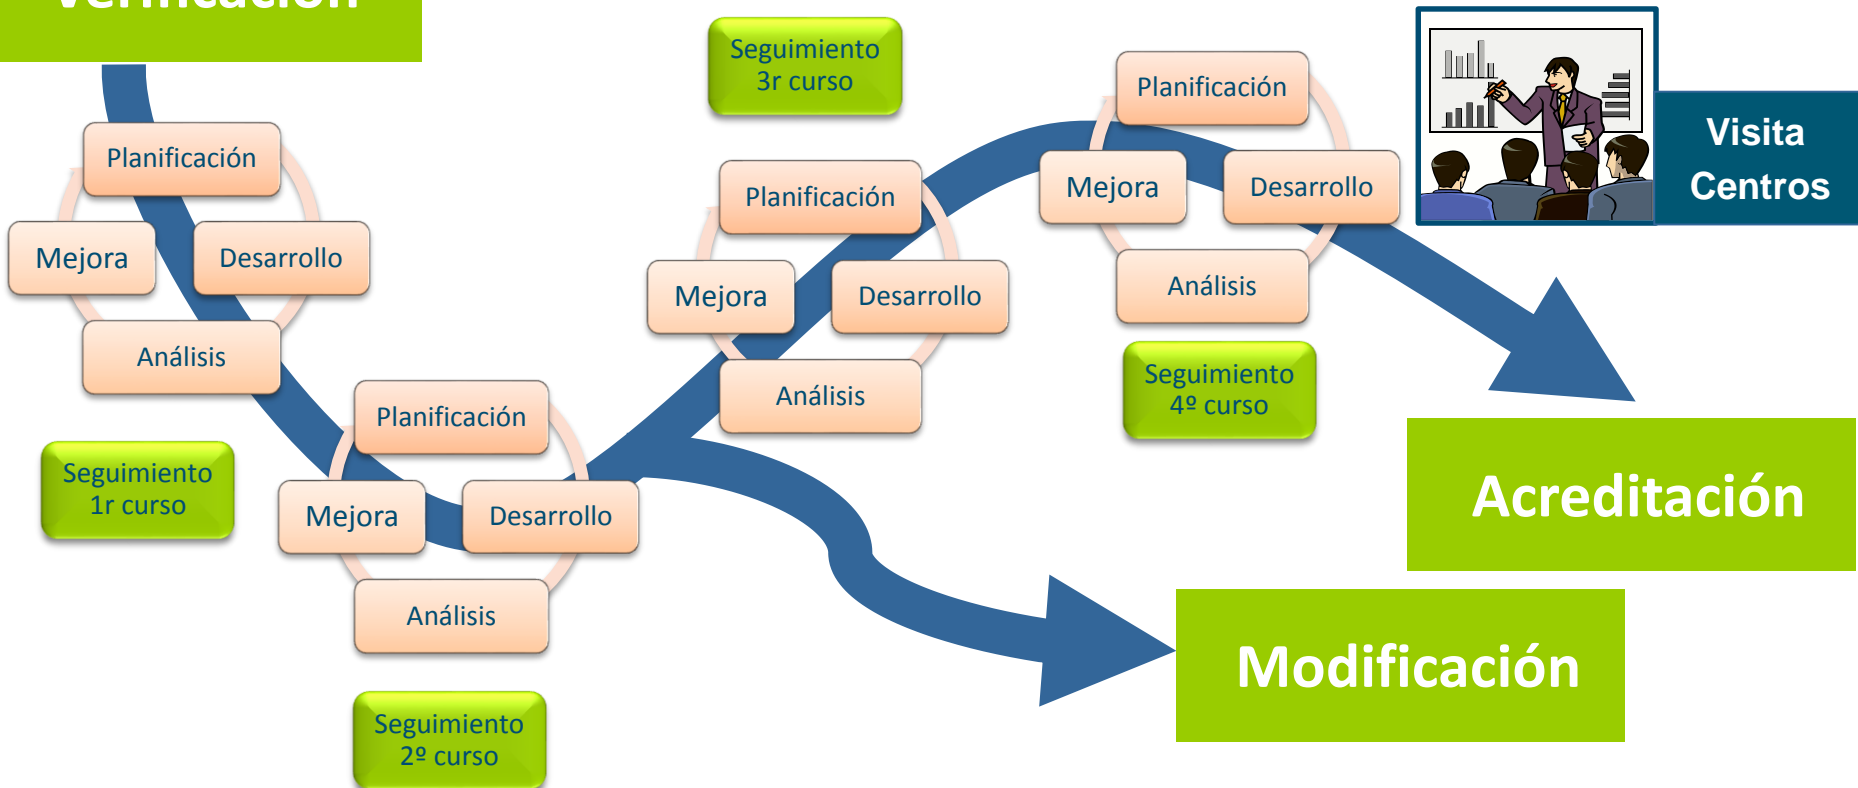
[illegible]

Seguimiento 3r curso

Planificación
Mejora
Desarrollo
Análisis

Seguimiento 1r curso

Planificación
Mejora
Desarrollo
Análisis

Seguimiento 2º curso

Planificación
Mejora
Desarrollo
Análisis

Planificación
Mejora
Desarrollo
Análisis

Seguimiento 4º curso

Visita Centros

Acreditación

Modificación